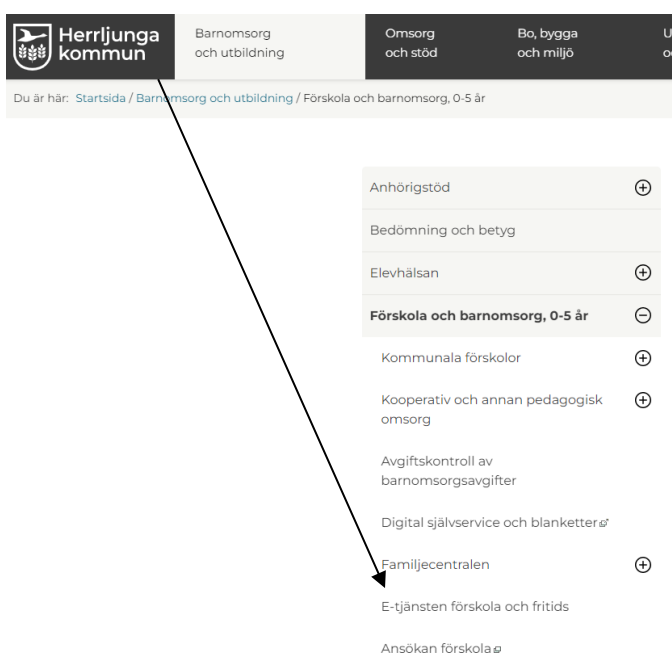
Herrljunga kommun

Barnomsorg och utbildning

Omsorg och stöd

Bo, bygga och miljö

U o

Du är här: Startsida / Barnomsorg och utbildning / Förskola och barnomsorg, 0-5 år

Anhörigstöd

Bedömning och betyg

Elevhälsan

Förskola och barnomsorg, 0-5 år

Kommunala förskolor

Kooperativ och annan pedagogisk omsorg

Avgiftskontroll av barnomsorgsavgifter

Digital självservice och blanketter

Familjecentralen

E-tjänsten förskola och fritids

Ansökan förskola